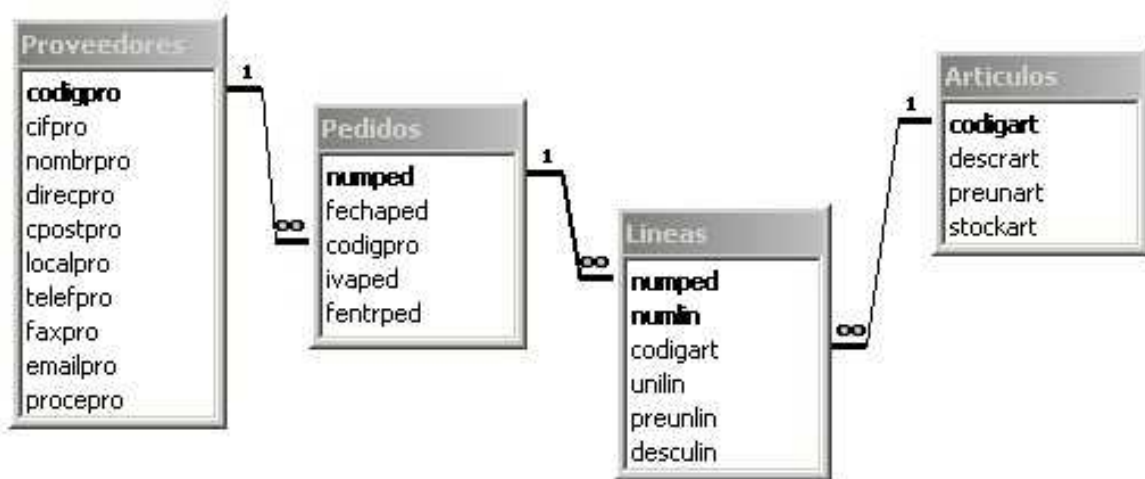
Proveedores
codigpro
cifpro
nombrpro
direcpro
cpostpro
localpro
telefpro
faxpro
emailpro
procepro

1
∞

Pedidos
numped
fechaped
codigpro
ivaped
fentrped

1
∞

Lineas
numped
numlin
codigart
unilin
preunlin
desculin

∞
1

Articulos
codigart
descrart
preunart
stockart